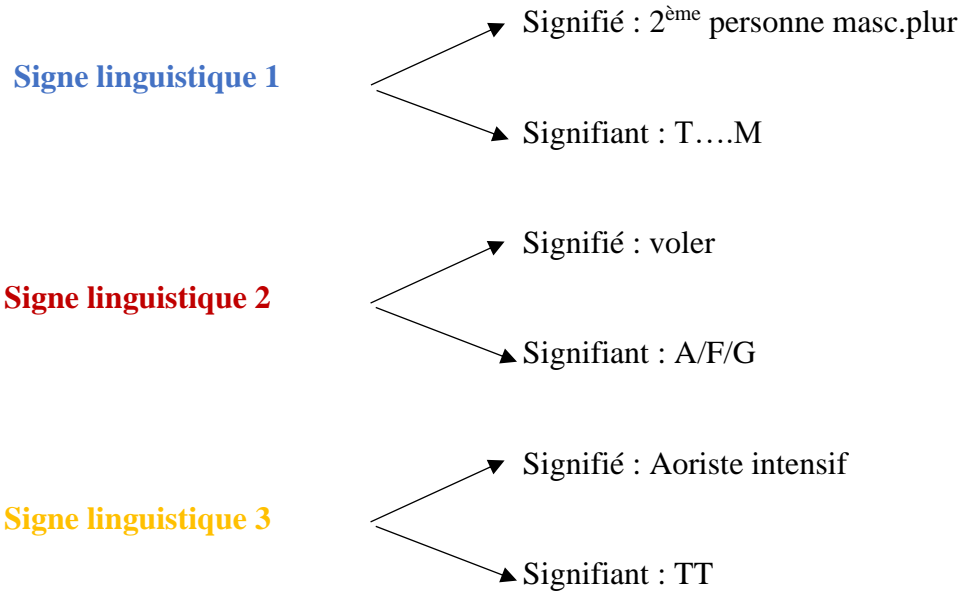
Signe linguistique 1

Signifié : $2^{ème}$ personne masc.plur

Signifiant : T….M

Signe linguistique 2

Signifié : voler

Signifiant : A/F/G

Signe linguistique 3

Signifié : Aoriste intensif

Signifiant : TT